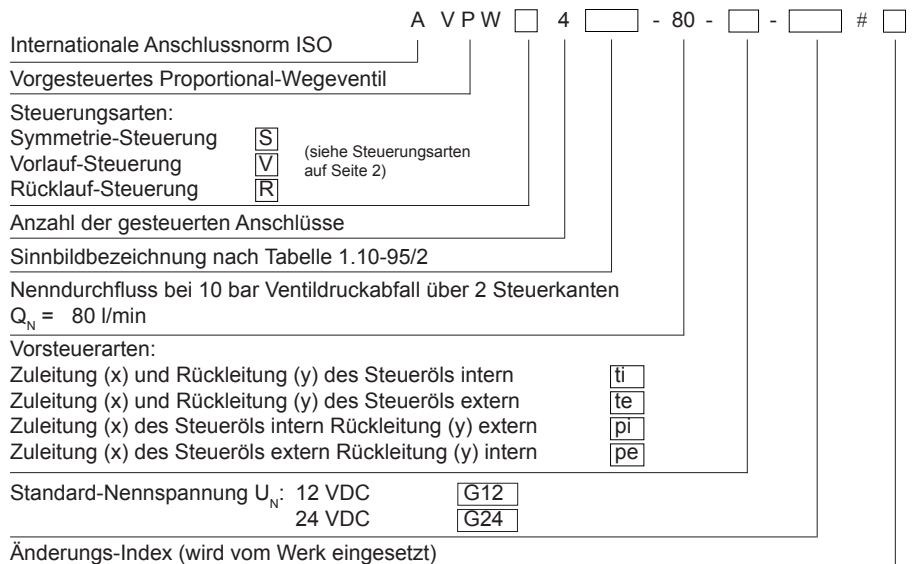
A VPW ☐ 4 ☐ - 80 - ☐ - ☐ # ☐

Internationale Anschlussnorm ISO

Vorgesteuertes Proportional-Wegeventil

Steuerungsarten:
Symmetrie-Steuerung S
Vorlauf-Steuerung V
Rücklauf-Steuerung R
(siehe Steuerungsarten auf Seite 2)

Anzahl der gesteuerten Anschlüsse

Sinnbildbezeichnung nach Tabelle 1.10-95/2

Nenndurchfluss bei 10 bar Ventildruckabfall über 2 Steuerkanten
$Q_N$ = 80 l/min

Vorsteuerarten:
Zuleitung (x) und Rückleitung (y) des Steueröls intern ti
Zuleitung (x) und Rückleitung (y) des Steueröls extern te
Zuleitung (x) des Steueröls intern Rückleitung (y) extern pi
Zuleitung (x) des Steueröls extern Rückleitung (y) intern pe

Standard-Nennspannung $U_N$: 12 VDC G12
24 VDC G24

Änderungs-Index (wird vom Werk eingesetzt)